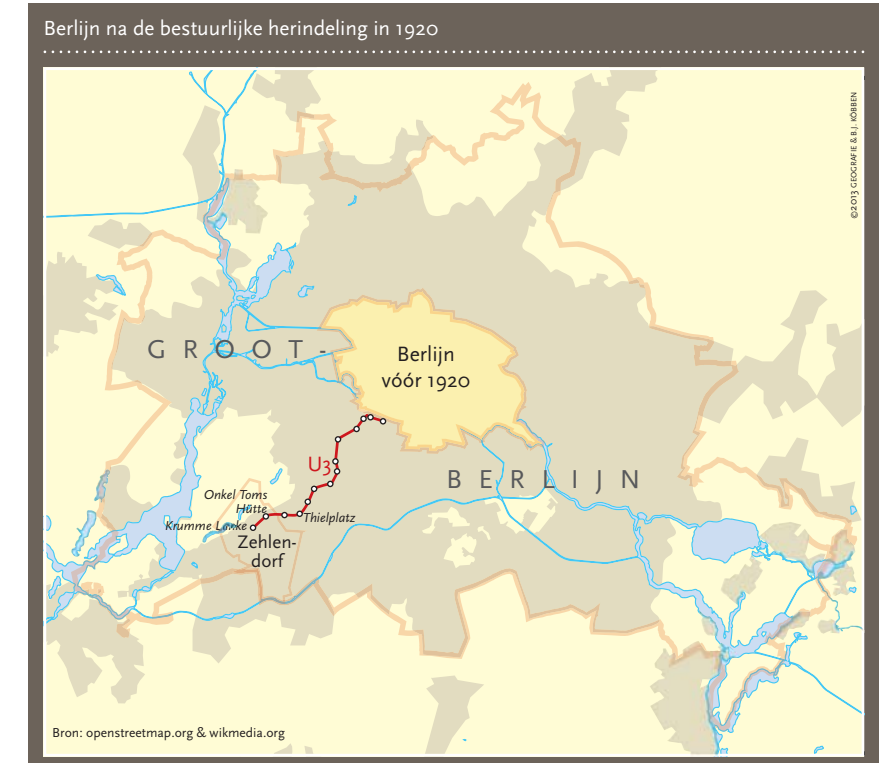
Berlijn na de bestuurlijke herindeling in 1920

©2013 GEOGRAFIE & B.J. KÖBBEN

GROOT-

Berlijn vóór 1920

BERLIJN

U3

Onkel Toms Hütte

Krumme Lanke

Thielplatz

Zehlendorf

Bron: openstreetmap.org & wikmedia.org